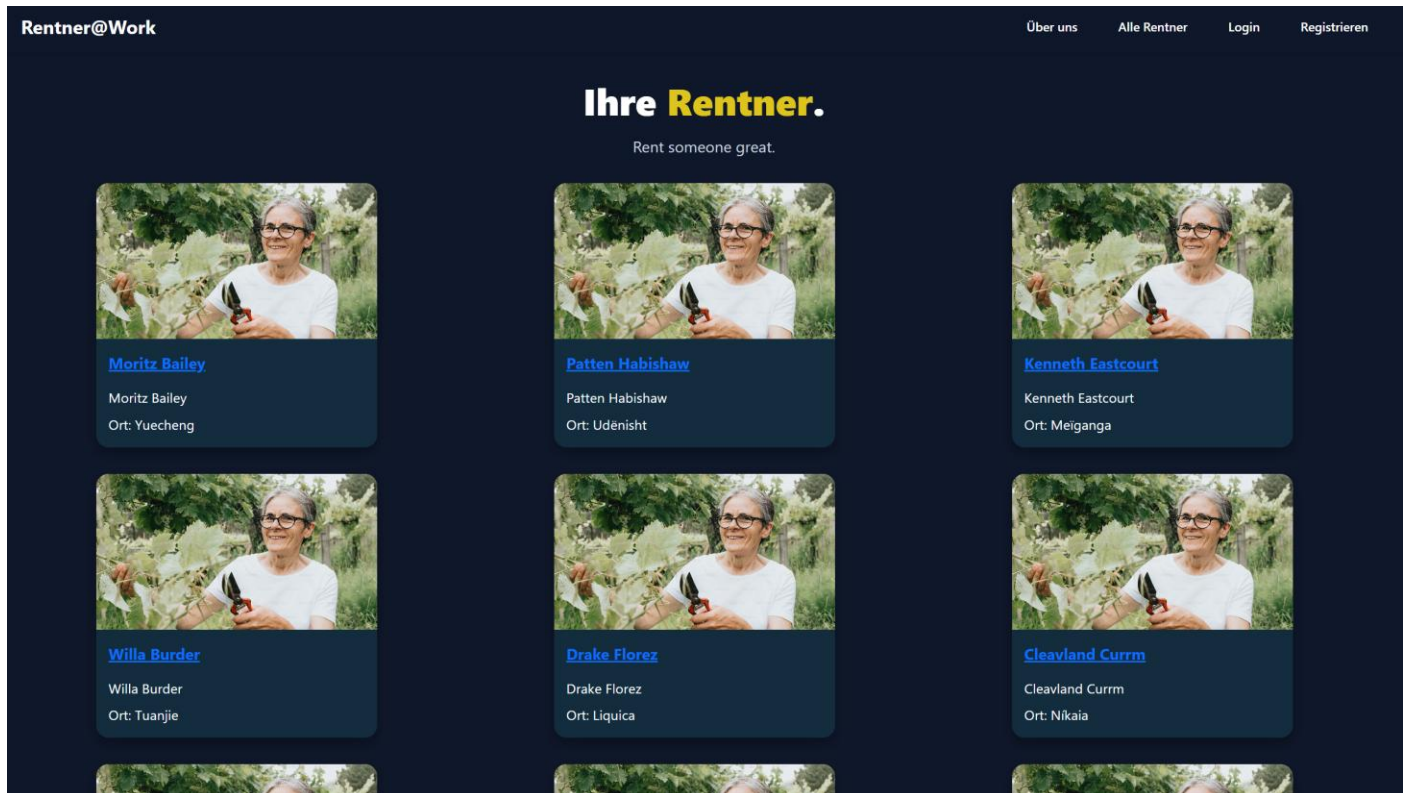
Rentner@Work

Über uns Alle Rentner Login Registrieren

Ihre Rentner.

Rent someone great.

Moritz Bailey

Moritz Bailey

Ort: Yuecheng

Patten Habishaw

Patten Habishaw

Ort: Udënisht

Kenneth Eastcourt

Kenneth Eastcourt

Ort: Meiganga

Willa Burder

Willa Burder

Ort: Tuanjie

Drake Florez

Drake Florez

Ort: Liquica

Cleavland Currm

Cleavland Currm

Ort: Níkaia